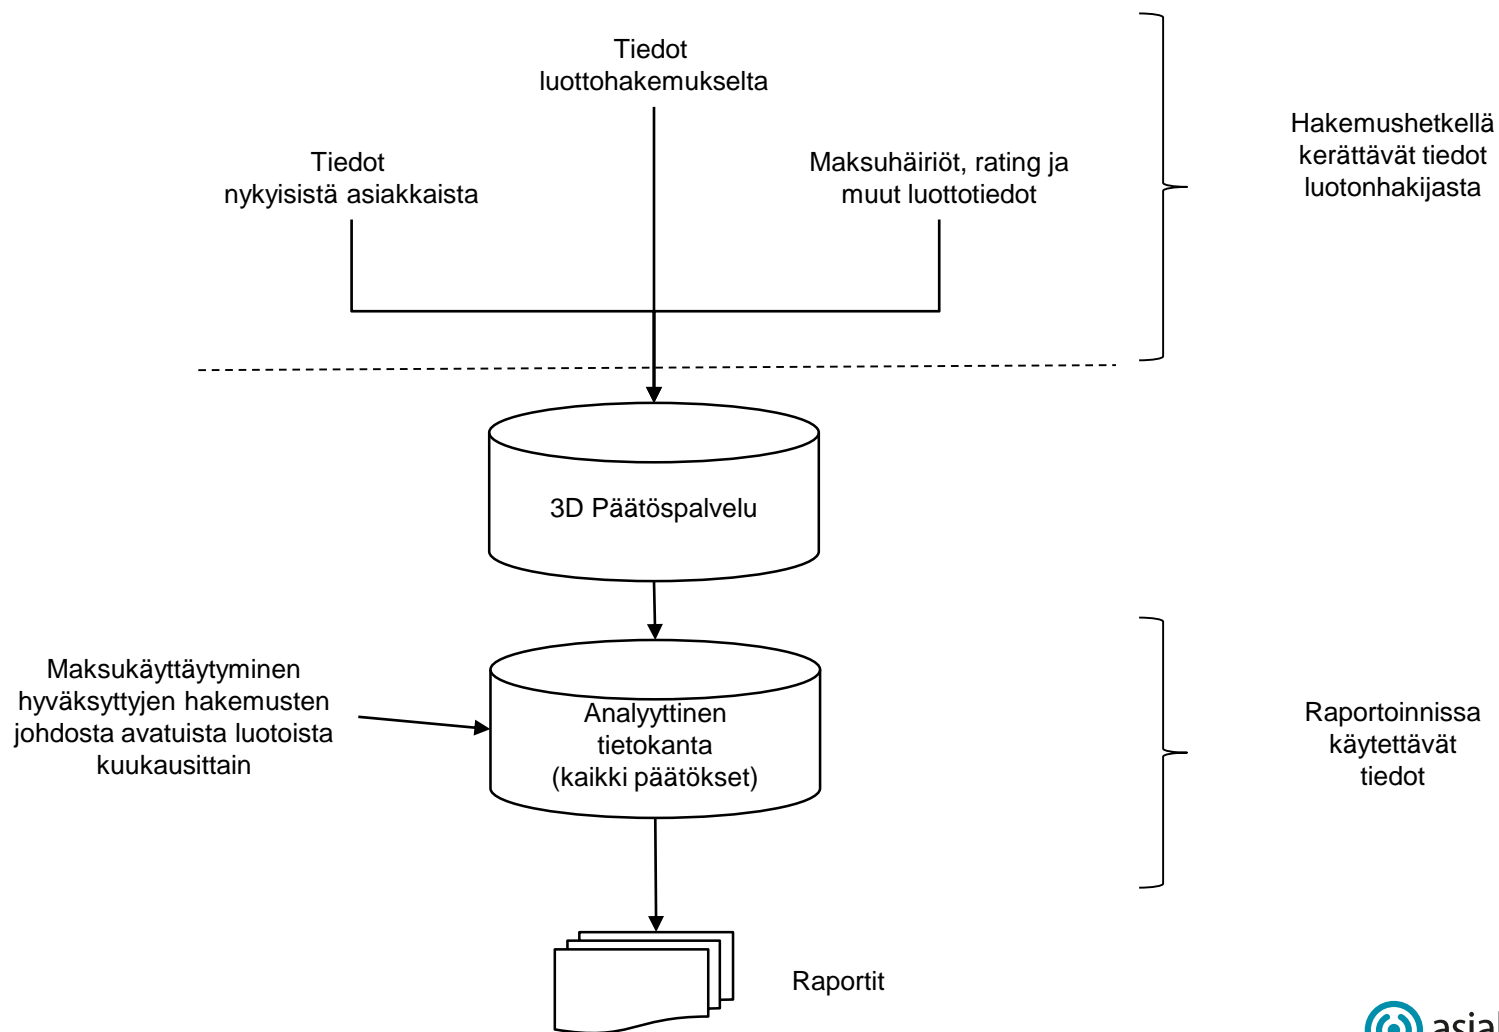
Tiedot luottohakemukselta

Tiedot nykyisistä asiakkaista

Maksuhäiriöt, rating ja muut luottotiedot

Hakemushetkellä kerättävät tiedot luotonhakijasta

3D Päätöspalvelu

Maksukäyttäytyminen hyväksyttyjen hakemusten johdosta avatuista luotoista kuukausittain

Analyyttinen tietokanta (kaikki päätökset)

Raportoinnissa käytettävät tiedot

Raportit

asia